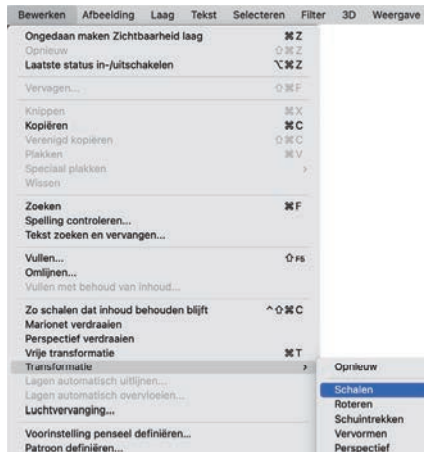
Bewerken Afbeelding Laag Tekst Selecteren Filter 3D Weergave

Ongedaan maken Zichtbaarheid laag ⌘Z
Opnieuw ⇧⌘Z
Laatste status in-/uitschakelen ⌥⌘Z

Vervagen... ⇧⌘F

Knippen ⌘X
Kopiëren ⌘C
Verenigd kopiëren ⇧⌘C
Plakken ⌘V
Speciaal plakken ›
Wissen

Zoeken ⌘F
Spelling controleren...
Tekst zoeken en vervangen...

Vullen... ⇧F5
Omlijnen...
Vullen met behoud van inhoud...

Zo schalen dat inhoud behouden blijft ^⇧⌘C
Marionet verdraaien
Perspectief verdraaien
Vrije transformatie ⌘T
Transformatie ›
Lagen automatisch uitlijnen...
Lagen automatisch overvloeien...
Luchtvervanging...

Voorinstelling penseel definiëren...
Patroon definiëren...

Opnieuw

Schalen
Roteren
Schuintrekken
Vervormen
Perspectief